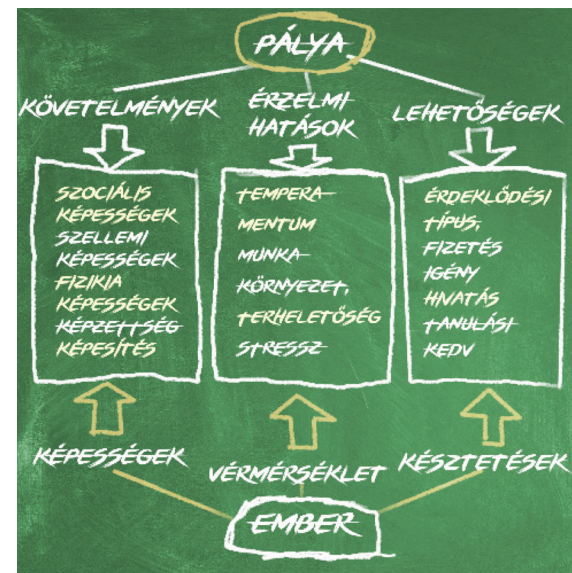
PÁLYA

KÖVETELMÉNYEK

ÉRZELMI HATÁSOK

LEHETŐSÉGEK

SZOCIÁLIS KÉPESSÉGEK
SZELLEMI KÉPESSÉGEK
FIZIKIA KÉPESSÉGEK
KÉPZETTSÉG
KÉPESÍTÉS

TEMPERAMENTUM
MUNKAKÖRNYEZET,
TERHELETŐSÉG
STRESSZ

ÉRDEKLŐDÉSI TÍPUS,
FIZETÉS
IGÉNY
HIVATÁS
TANULÁSI KEDV

KÉPESSÉGEK

VÉRMÉRSÉKLET

KÉSZTETÉSEK

EMBER